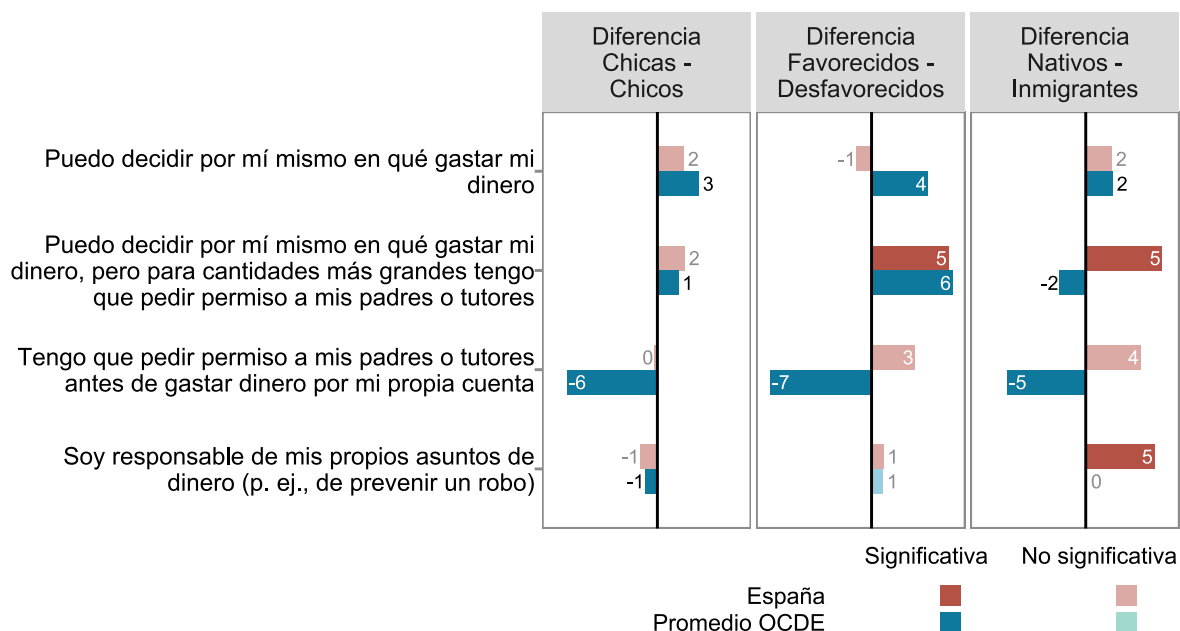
| | Diferencia Chicas - Chicos | Diferencia Favorecidos - Desfavorecidos | Diferencia Nativos - Inmigrantes |
|---|---|---|---|
| Puedo decidir por mí mismo en qué gastar mi dinero | 2 / 3 | -1 / 4 | 2 / 2 |
| Puedo decidir por mí mismo en qué gastar mi dinero, pero para cantidades más grandes tengo que pedir permiso a mis padres o tutores | 2 / 1 | 5 / 6 | 5 / -2 |
| Tengo que pedir permiso a mis padres o tutores antes de gastar dinero por mi propia cuenta | 0 / -6 | 3 / -7 | 4 / -5 |
| Soy responsable de mis propios asuntos de dinero (p. ej., de prevenir un robo) | -1 / -1 | 1 / 1 | 5 / 0 |

Significativa No significativa
España
Promedio OCDE